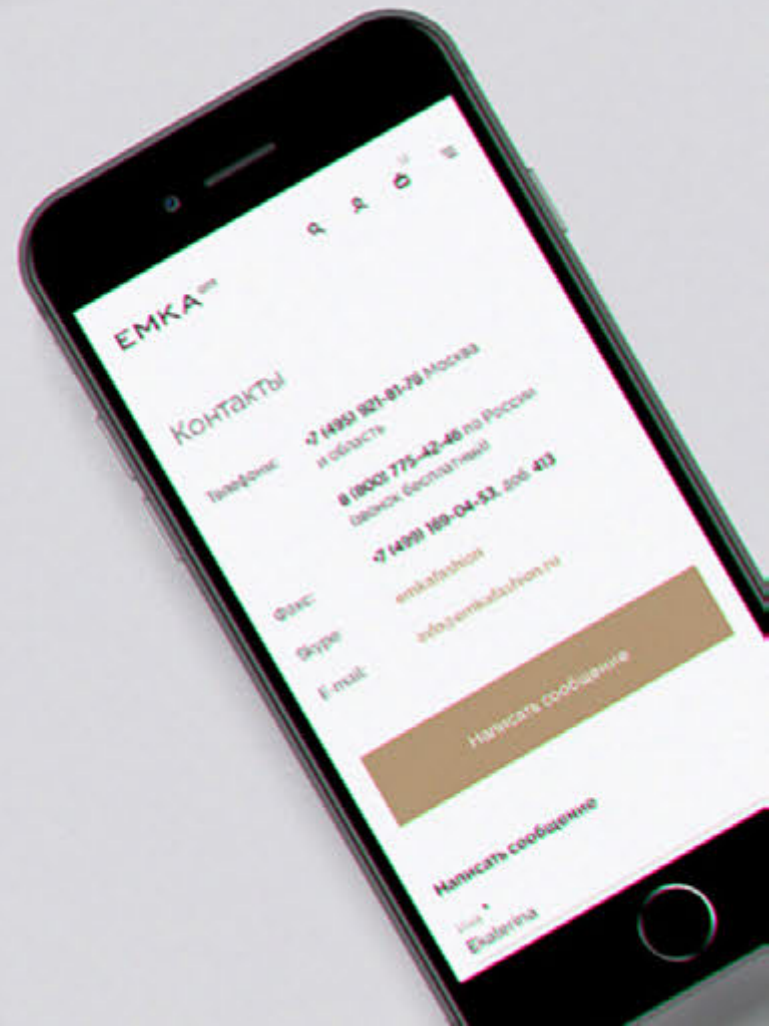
EMKA

Контакты

Телефоны: +7 (495) 921-81-70 Москва и область

8 (800) 775-42-46 по России звонок бесплатный

+7 (499) 189-04-53, доб. 413

Факс:

Skype: emkafashion

E-mail: info@emkafashion.ru

Написать сообщение

Написать сообщение

Имя *
Ekaterina